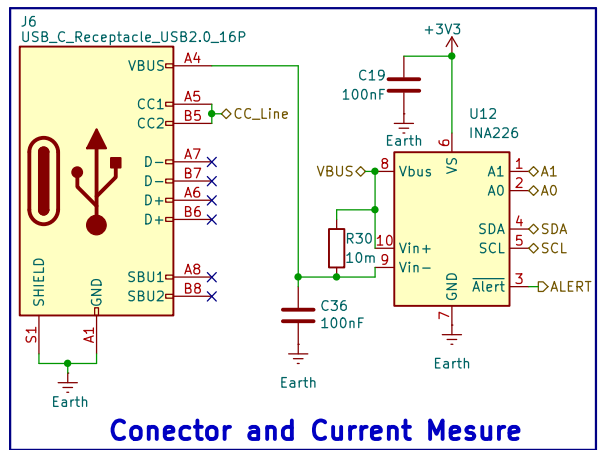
J6
USB_C_Receptacle_USB2.0_16P

VBUS A4
CC1 A5
CC2 B5 CC_Line
D− A7
D− B7
D+ A6
D+ B6
SBU1 A8
SBU2 B8
SHIELD
GND
S1
A1
Earth

+3V3
C19
100nF
Earth

U12
INA226
VBUS 8 Vbus
6 VS
A1 1 A1
A0 2 A0
R30
10m
10 Vin+
9 Vin−
SDA 4 SDA
SCL 5 SCL
$\overline{\text{Alert}}$ 3 ALERT
GND
7
Earth

C36
100nF
Earth

Conector and Current Mesure